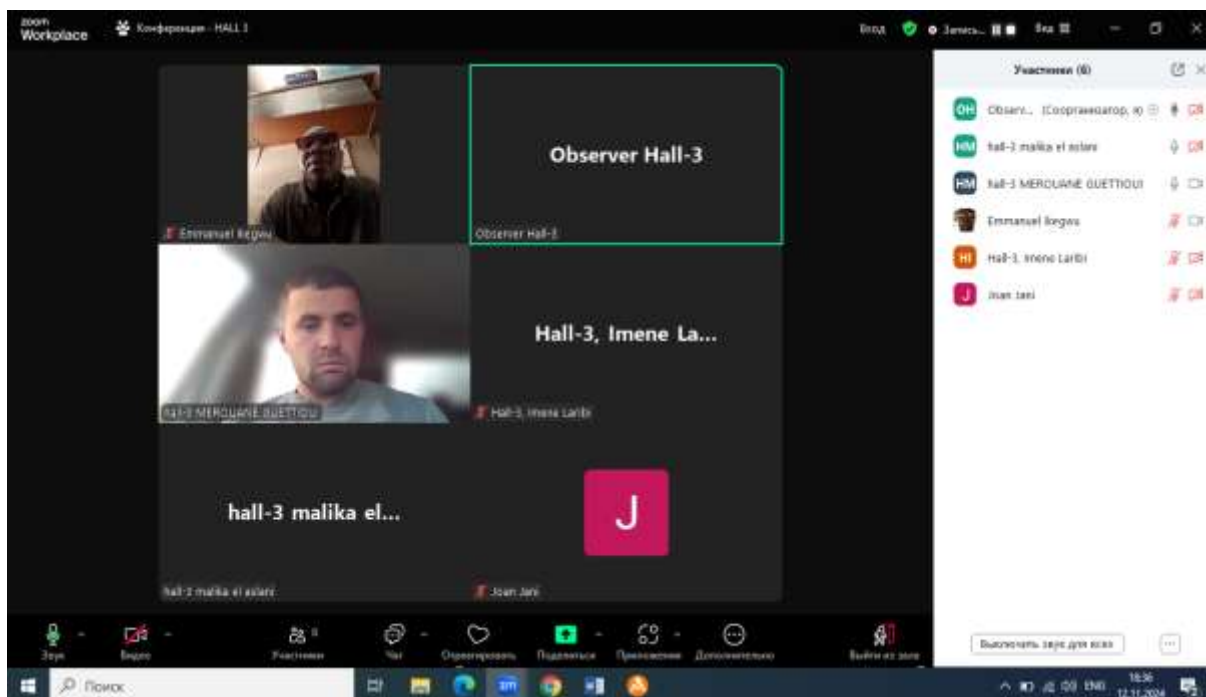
zoom Workplace

Конференция - HALL 3

Вход

Запись...

Вид

Участники (6)

OH Observ... (Соорганизатор, я)

HM hall-3 malika el aslani

HM hall-3 MEROUANE GUETTIOUI

Emmanuel Ikegwu

HI Hall-3, Imene Laribi

J Joan Jani

Emmanuel Ikegwu

Observer Hall-3

Observer Hall-3

hall-3 MEROUANE GUETTIOUI

Hall-3, Imene La...

Hall-3, Imene Laribi

hall-3 malika el...

J

hall-3 malika el aslani

Joan Jani

Звук

Видео

Участники 6

Чат

Отреагировать

Поделиться

Приложения

Дополнительно

Выйти из зала

Выключить звук для всех

Поиск

ENG

18:36

12.11.2024